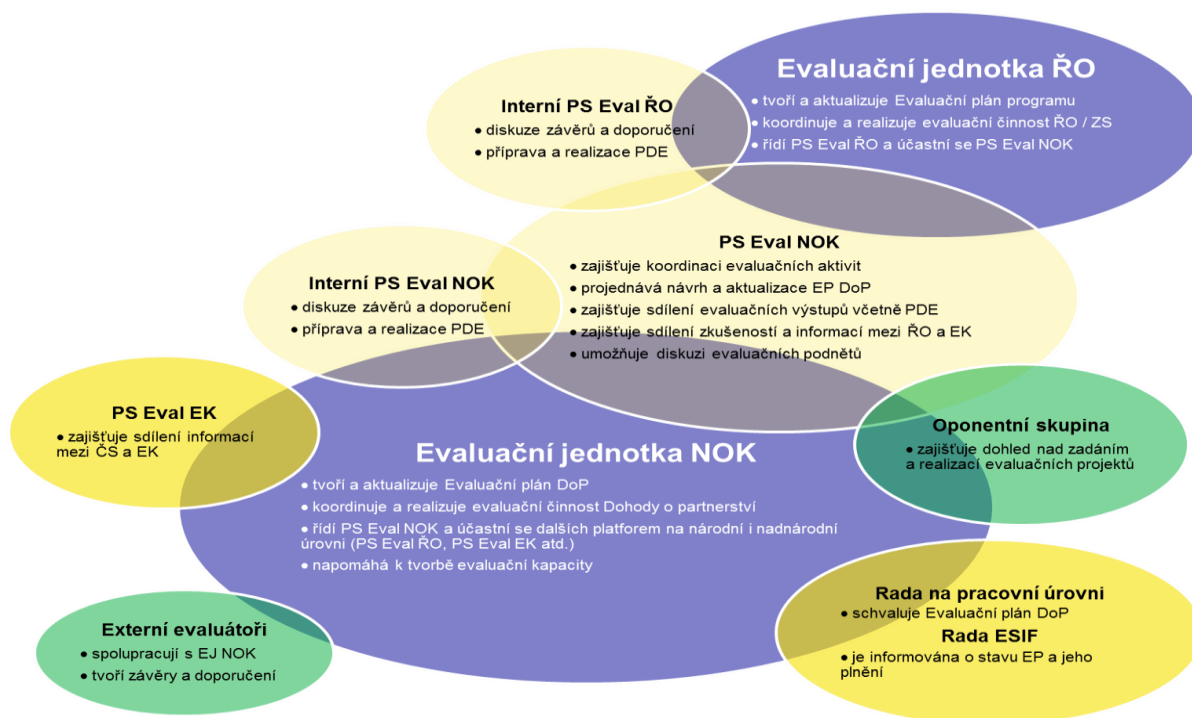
Evaluační jednotka ŘO
● tvoří a aktualizuje Evaluační plán programu
● koordinuje a realizuje evaluační činnost ŘO / ZS
● řídí PS Eval ŘO a účastní se PS Eval NOK

Interní PS Eval ŘO
● diskuze závěrů a doporučení
● příprava a realizace PDE

PS Eval NOK
● zajišťuje koordinaci evaluačních aktivit
● projednává návrh a aktualizace EP DoP
● zajišťuje sdílení evaluačních výstupů včetně PDE
● zajišťuje sdílení zkušeností a informací mezi ŘO a EK
● umožňuje diskuzi evaluačních podnětů

Interní PS Eval NOK
● diskuze závěrů a doporučení
● příprava a realizace PDE

PS Eval EK
● zajišťuje sdílení informací mezi ČS a EK

Oponentní skupina
● zajišťuje dohled nad zadáním a realizací evaluačních projektů

Evaluační jednotka NOK
● tvoří a aktualizuje Evaluační plán DoP
● koordinuje a realizuje evaluační činnost Dohody o partnerství
● řídí PS Eval NOK a účastní se dalších platforem na národní i nadnárodní úrovni (PS Eval ŘO, PS Eval EK atd.)
● napomáhá k tvorbě evaluační kapacity

Rada na pracovní úrovni
● schvaluje Evaluační plán DoP
Rada ESIF
● je informována o stavu EP a jeho plnění

Externí evaluátoři
● spolupracují s EJ NOK
● tvoří závěry a doporučení